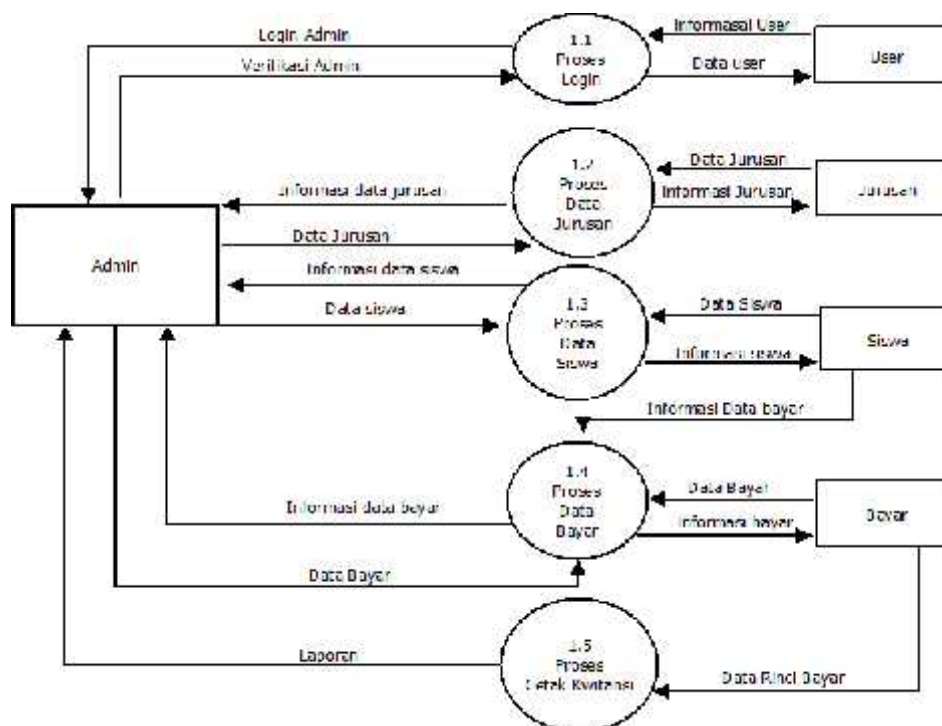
Login Admin
Verifikasi Admin
1.1
Proses
Login
Informasi User
Data user
User

1.2
Proses
Data
Jurusan
Data Jurusan
Informasi Jurusan
Jurusan
Informasi data jurusan
Data Jurusan

Admin

Informasi data siswa
Data siswa
1.3
Proses
Data
Siswa
Data Siswa
Informasi siswa
Siswa
Informasi Data bayar

1.4
Proses
Data
Bayar
Informasi data bayar
Data Bayar
Informasi bayar
Bayar
Data Bayar

1.5
Proses
Cetak Kwitansi
Laporan
Data Rinci Bayar